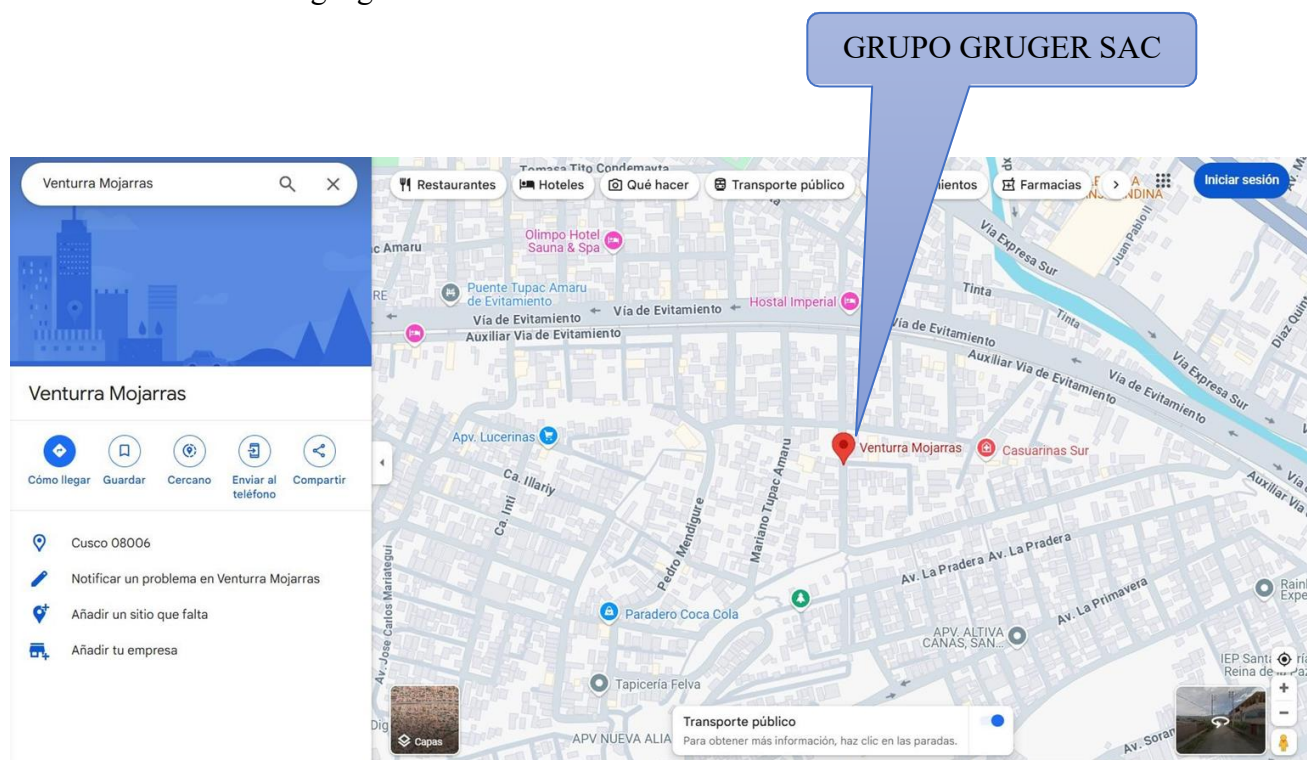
GRUPO GRUGER SAC

Venturra Mojarras

Venturra Mojarras

Cómo llegar
Guardar
Cercano
Enviar al teléfono
Compartir

Cusco 08006

Notificar un problema en Venturra Mojarras

Añadir un sitio que falta

Añadir tu empresa

Restaurantes
Hoteles
Qué hacer
Transporte público
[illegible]ientos
Farmacias
Iniciar sesión

Tomasa Tito Condemayta
c Amaru
Olimpo Hotel Sauna & Spa
Puente Tupac Amaru de Evitamiento
Vía de Evitamiento
Vía de Evitamiento
Auxiliar Vía de Evitamiento
Hostal Imperial
Tinta
Tinta
Vía Expresa Sur
Vía de Evitamiento
Auxiliar Vía de Evitamiento
Vía de Evitamiento
Vía Expresa Sur
Apv. Lucerinas
Ca. Illariy
Ca. Inti
Pedro Mendigure
Mariano Tupac Amaru
Venturra Mojarras
Casuarinas Sur
Av. La Pradera
Av. La Pradera
Av. La Primavera
Paradero Coca Cola
APV. ALTIVA CANAS, SAN...
Av. Jose Carlos Mariategui
Tapicería Felva
APV NUEVA ALIA
Capas
Transporte público
Para obtener más información, haz clic en las paradas.
IEP Santa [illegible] Reina de la Paz
Av. Soran